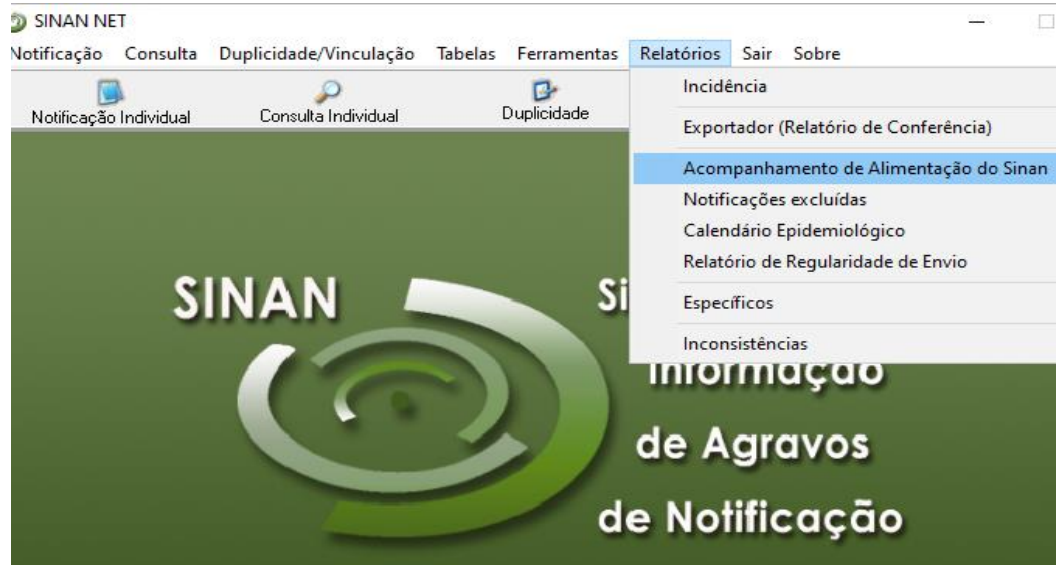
SINAN NET

Notificação Consulta Duplicidade/Vinculação Tabelas Ferramentas Relatórios Sair Sobre

Notificação Individual Consulta Individual Duplicidade

Incidência
Exportador (Relatório de Conferência)
Acompanhamento de Alimentação do Sinan
Notificações excluídas
Calendário Epidemiológico
Relatório de Regularidade de Envio
Específicos
Inconsistências

SINAN

Si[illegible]
Informação
de Agravos
de Notificação